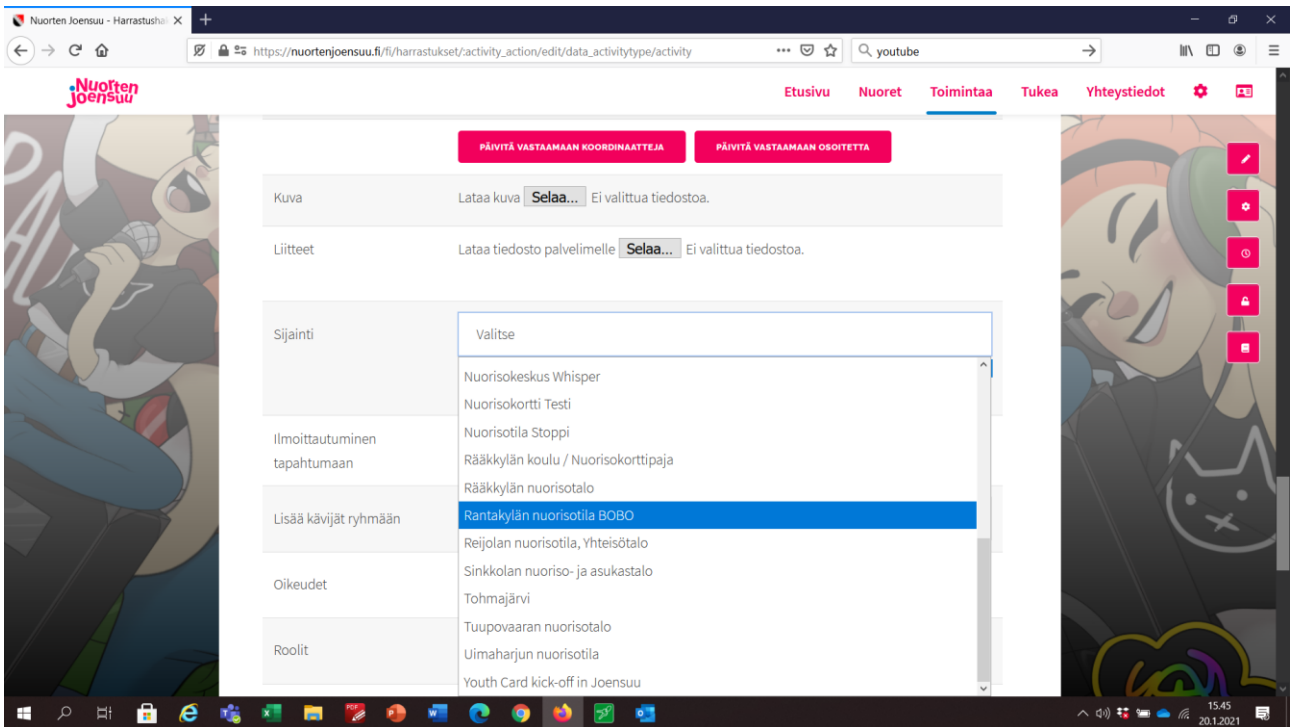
Nuorten Joensuu - Harrastusha ×
+

https://nuortenjoensuu.fi/fi/harrastukset/:activity_action/edit/data_activitytype/activity
youtube

Nuorten Joensuu

Etusivu
Nuoret
Toimintaa
Tukea
Yhteystiedot

PÄIVITÄ VASTAAMAAN KOORDINAATTEJA
PÄIVITÄ VASTAAMAAN OSOITETTA

Kuva
Lataa kuva Selaa... Ei valittua tiedostoa.

Liitteet
Lataa tiedosto palvelimelle Selaa... Ei valittua tiedostoa.

Sijainti
Valitse

Nuorisokeskus Whisper
Nuorisokortti Testi
Nuorisotila Stoppi
Rääkkylän koulu / Nuorisokorttipaja
Rääkkylän nuorisotalo
Rantakylän nuorisotila BOBO
Reijolan nuorisotila, Yhteisötalo
Sinkkolan nuoriso- ja asukastalo
Tohmajärvi
Tuupovaaran nuorisotalo
Uimaharjun nuorisotila
Youth Card kick-off in Joensuu

Ilmoittautuminen tapahtumaan

Lisää kävijät ryhmään

Oikeudet

Roolit

15.45
20.1.2021